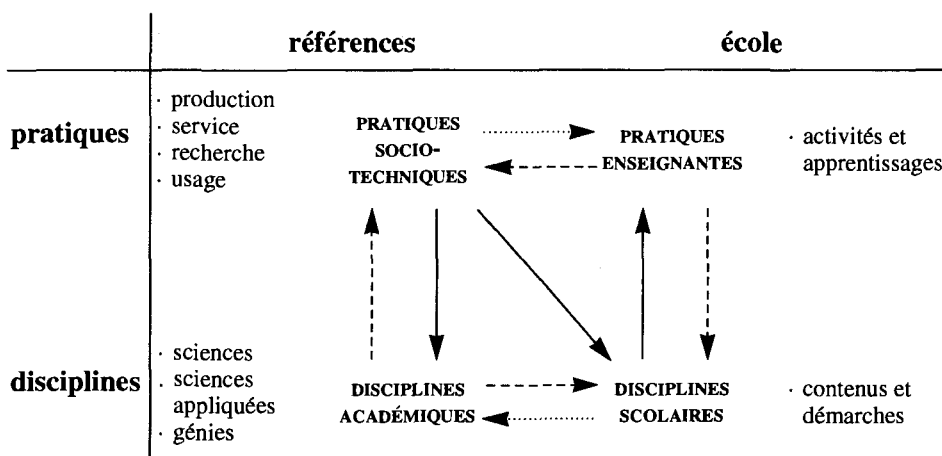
références

école

pratiques

· production
· service
· recherche
· usage

PRATIQUES SOCIO-TECHNIQUES

PRATIQUES ENSEIGNANTES

· activités et apprentissages

disciplines

· sciences
· sciences appliquées
· génies

DISCIPLINES ACADÉMIQUES

DISCIPLINES SCOLAIRES

· contenus et démarches